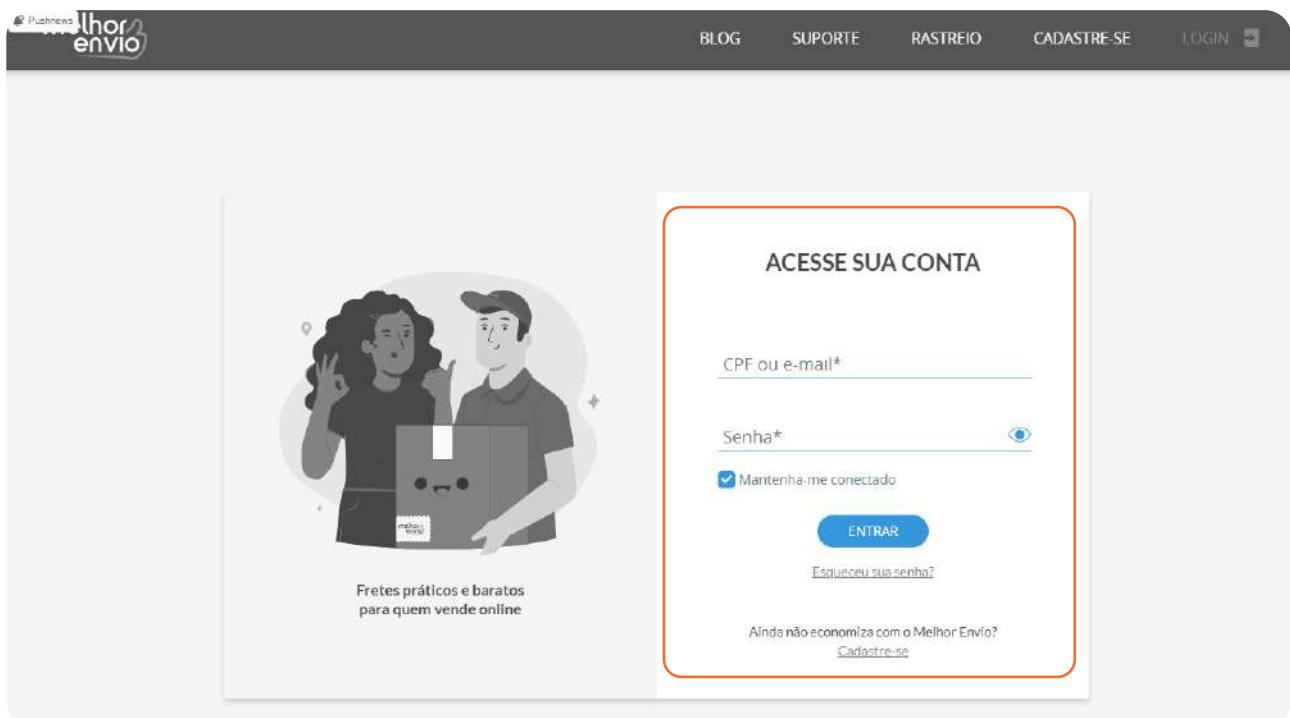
Pushnews

Melhor envio

BLOG SUPORTE RASTREIO CADASTRE-SE LOGIN

melhor envio

Fretes práticos e baratos para quem vende online

ACESSE SUA CONTA

CPF ou e-mail*

Senha*

Mantenha-me conectado

ENTRAR

Esqueceu sua senha?

Ainda não economiza com o Melhor Envio?
Cadastre-se